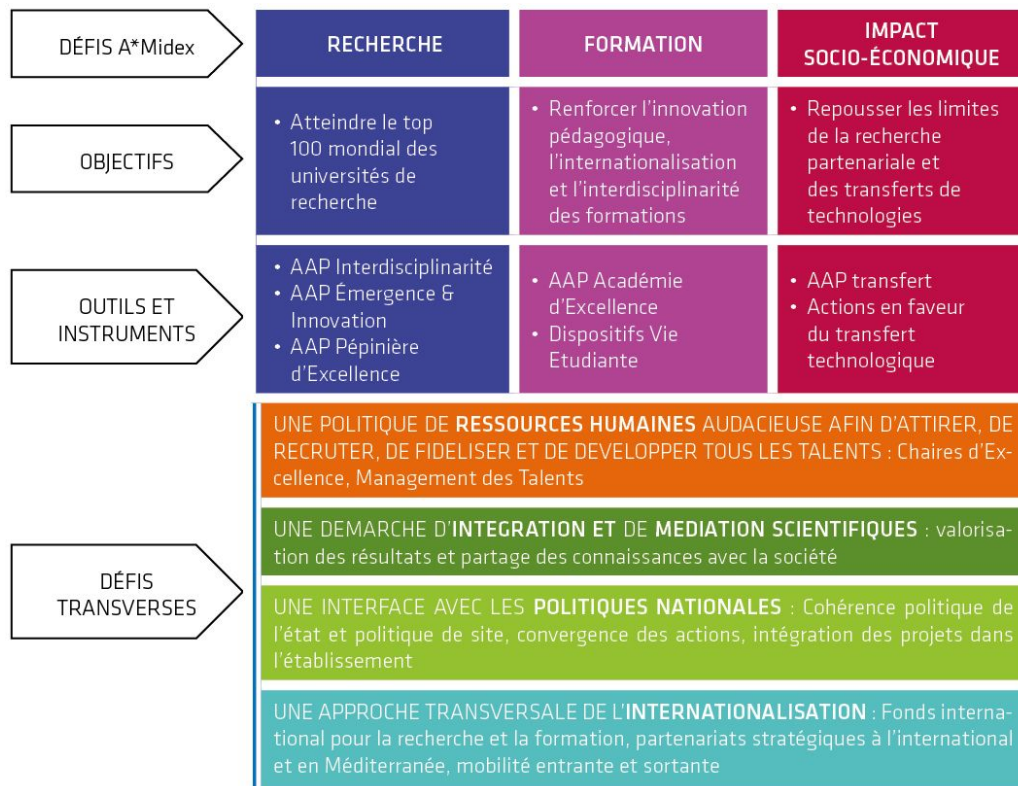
DÉFIS A*Midex

RECHERCHE

FORMATION

IMPACT SOCIO-ÉCONOMIQUE

OBJECTIFS

• Atteindre le top 100 mondial des universités de recherche

• Renforcer l'innovation pédagogique, l'internationalisation et l'interdisciplinarité des formations

• Repousser les limites de la recherche partenariale et des transferts de technologies

OUTILS ET INSTRUMENTS

• AAP Interdisciplinarité
• AAP Émergence & Innovation
• AAP Pépinière d'Excellence

• AAP Académie d'Excellence
• Dispositifs Vie Etudiante

• AAP transfert
• Actions en faveur du transfert technologique

DÉFIS TRANSVERSES

UNE POLITIQUE DE RESSOURCES HUMAINES AUDACIEUSE AFIN D'ATTIRER, DE RECRUTER, DE FIDELISER ET DE DEVELOPPER TOUS LES TALENTS : Chaires d'Excellence, Management des Talents

UNE DEMARCHE D'INTEGRATION ET DE MEDIATION SCIENTIFIQUES : valorisation des résultats et partage des connaissances avec la société

UNE INTERFACE AVEC LES POLITIQUES NATIONALES : Cohérence politique de l'état et politique de site, convergence des actions, intégration des projets dans l'établissement

UNE APPROCHE TRANSVERSALE DE L'INTERNATIONALISATION : Fonds international pour la recherche et la formation, partenariats stratégiques à l'international et en Méditerranée, mobilité entrante et sortante